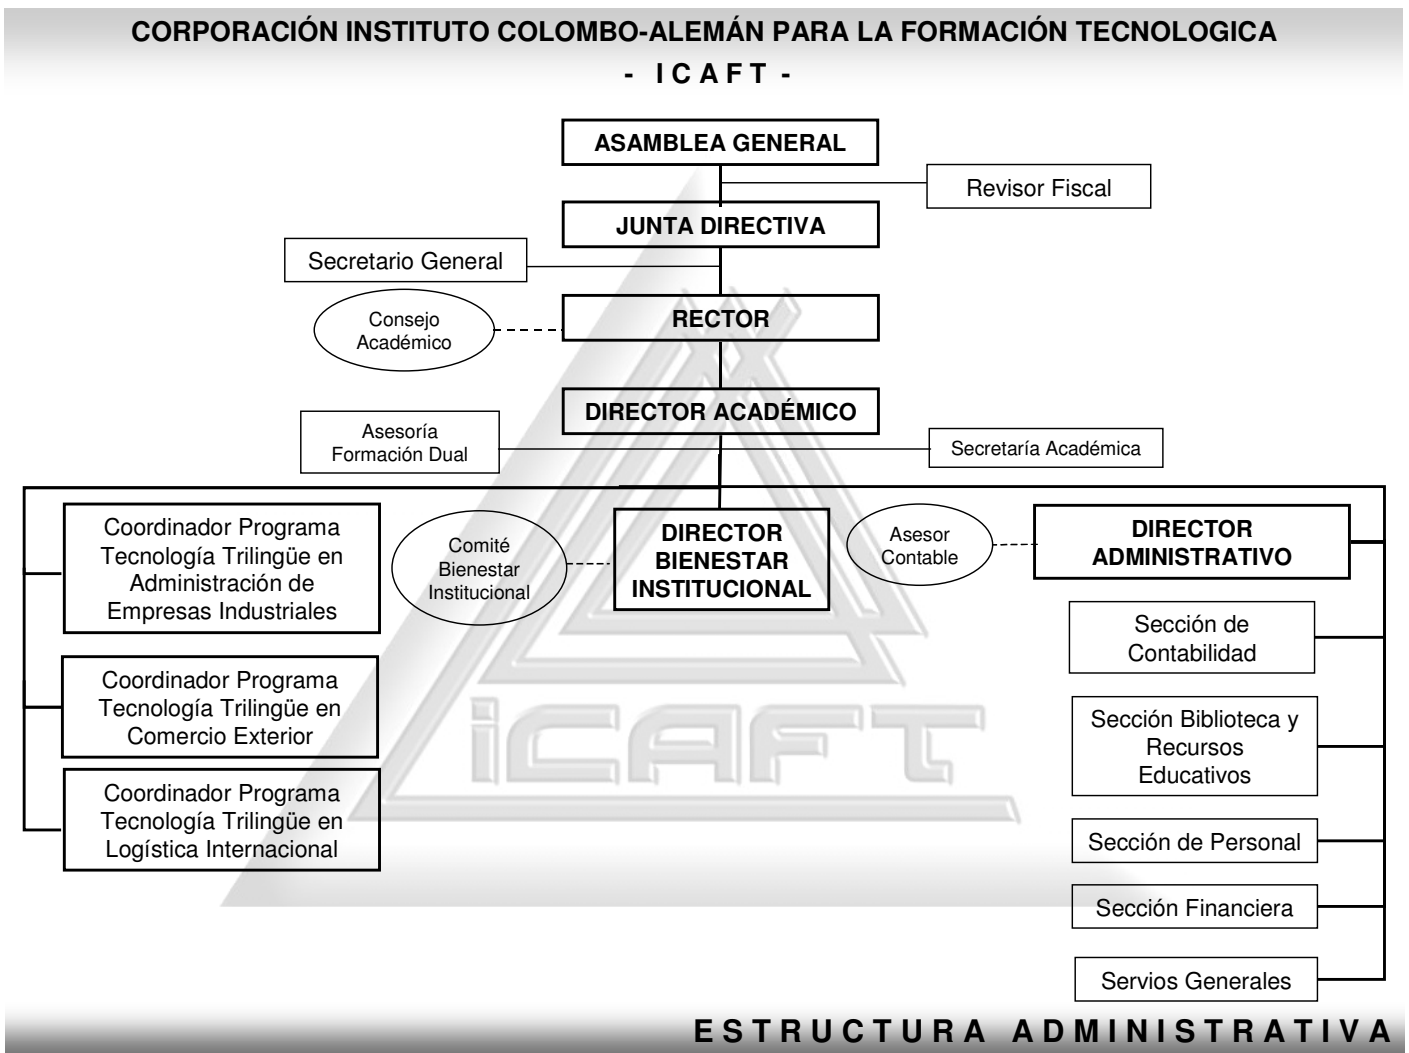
CORPORACIÓN INSTITUTO COLOMBO-ALEMÁN PARA LA FORMACIÓN TECNOLOGICA

- I C A F T -

ASAMBLEA GENERAL

Revisor Fiscal

JUNTA DIRECTIVA

Secretario General

Consejo Académico

RECTOR

DIRECTOR ACADÉMICO

Asesoría Formación Dual

Secretaría Académica

Coordinador Programa Tecnología Trilingüe en Administración de Empresas Industriales

Coordinador Programa Tecnología Trilingüe en Comercio Exterior

Coordinador Programa Tecnología Trilingüe en Logística Internacional

Comité Bienestar Institucional

DIRECTOR BIENESTAR INSTITUCIONAL

Asesor Contable

DIRECTOR ADMINISTRATIVO

Sección de Contabilidad

Sección Biblioteca y Recursos Educativos

Sección de Personal

Sección Financiera

Servios Generales

iCAFT

E S T R U C T U R A A D M I N I S T R A T I V A